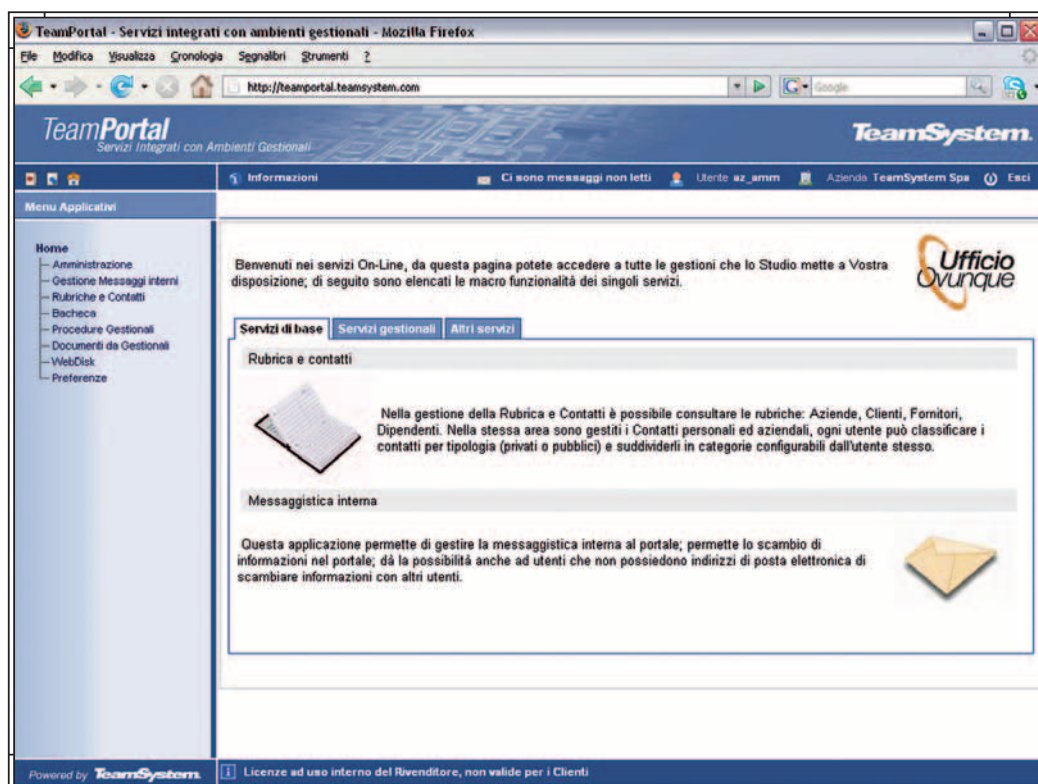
TeamPortal - Servizi integrati con ambienti gestionali - Mozilla Firefox

File Modifica Visualizza Cronologia Segnalibri Strumenti ?

http://teamportal.teamsystem.com

Google

TeamPortal
Servizi Integrati con Ambienti Gestionali

TeamSystem

Informazioni Ci sono messaggi non letti Utente az_amm Azienda TeamSystem Spa Esci

Menu Applicativi

Home
Amministrazione
Gestione Messaggi interni
Rubriche e Contatti
Bacheca
Procedure Gestionali
Documenti da Gestionali
WebDisk
Preferenze

Benvenuti nei servizi On-Line, da questa pagina potete accedere a tutte le gestioni che lo Studio mette a Vostra disposizione; di seguito sono elencati le macro funzionalità dei singoli servizi.

Ufficio Ovunque

Servizi di base | Servizi gestionali | Altri servizi

Rubrica e contatti

Nella gestione della Rubrica e Contatti è possibile consultare le rubriche: Aziende, Clienti, Fornitori, Dipendenti. Nella stessa area sono gestiti i Contatti personali ed aziendali, ogni utente può classificare i contatti per tipologia (privati o pubblici) e suddividerli in categorie configurabili dall'utente stesso.

Messaggistica interna

Questa applicazione permette di gestire la messaggistica interna al portale; permette lo scambio di informazioni nel portale; dà la possibilità anche ad utenti che non possiedono indirizzi di posta elettronica di scambiare informazioni con altri utenti.

Powered by TeamSystem

Licenze ad uso interno del Rivenditore, non valide per i Clienti